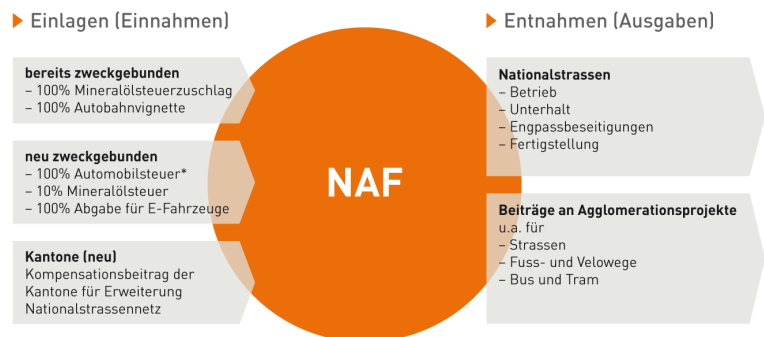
Einlagen (Einnahmen)

bereits zweckgebunden
– 100% Mineralölsteuerzuschlag
– 100% Autobahnvignette

neu zweckgebunden
– 100% Automobilsteuer*
– 10% Mineralölsteuer
– 100% Abgabe für E-Fahrzeuge

Kantone (neu)
Kompensationsbeitrag der Kantone für Erweiterung Nationalstrassennetz

NAF

Entnahmen (Ausgaben)

Nationalstrassen
– Betrieb
– Unterhalt
– Engpassbeseitigungen
– Fertigstellung

Beiträge an Agglomerationsprojekte
u.a. für
– Strassen
– Fuss- und Velowege
– Bus und Tram